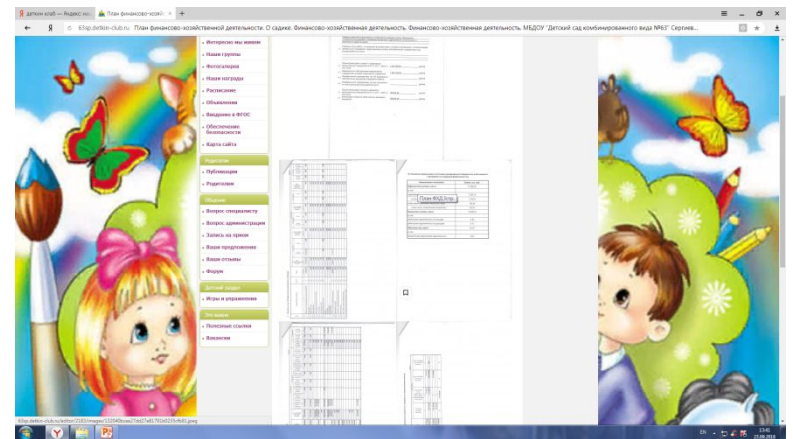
детски клуб — Яндекс.на: План финансово-хозяйс ×  +

63sp.detkin-club.ru  План финансово-хозяйственной деятельности. О садике. Финансово-хозяйственная деятельность. Финансово-хозяйственная деятельность. МБДОУ "Детский сад комбинированного вида №63" Сергиев...

• Интересно мы живем
• Наши группы
• Фотогалерея
• Наши награды
• Расписание
• Объявления
• Введение в ФГОС
• Обеспечение безопасности
• Карта сайта

Родителям
• Публикации
• Родителям

Общение
• Вопрос специалисту
• Вопрос администрации
• Запись на прием
• Ваши предложения
• Ваши отзывы
• Форум

Детский раздел
• Игры и упражнения

Это важно
• Полезные ссылки
• Вакансии

План ФХД3.png

63sp.detkin-club.ru/editor/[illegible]

EN
13:40
27.08.2018